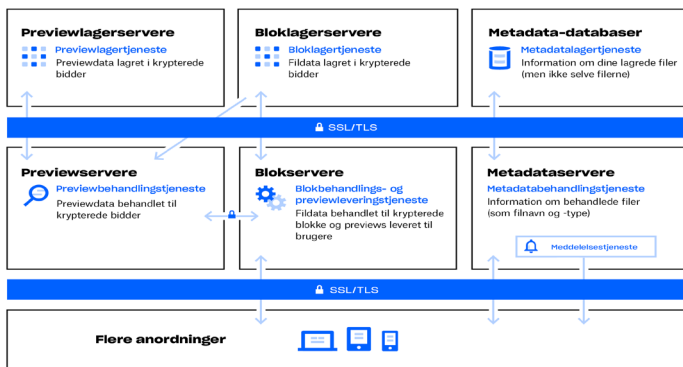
Previewlagerservere
Previewlagertjeneste
Previewdata lagret i krypterede bidder

Bloklagerservere
Bloklagertjeneste
Fildata lagret i krypterede bidder

Metadata-databaser
Metadatalagertjeneste
Information om dine lagrede filer (men ikke selve filerne)

SSL/TLS

Previewservere
Previewbehandlingstjeneste
Previewdata behandlet til krypterede bidder

Blokservere
Blokbehandlings- og previewleveringstjeneste
Fildata behandlet til krypterede blokke og previews leveret til brugere

Metadataservere
Metadatabehandlingstjeneste
Information om behandlede filer (som filnavn og -type)

Meddelelsestjeneste

SSL/TLS

Flere anordninger